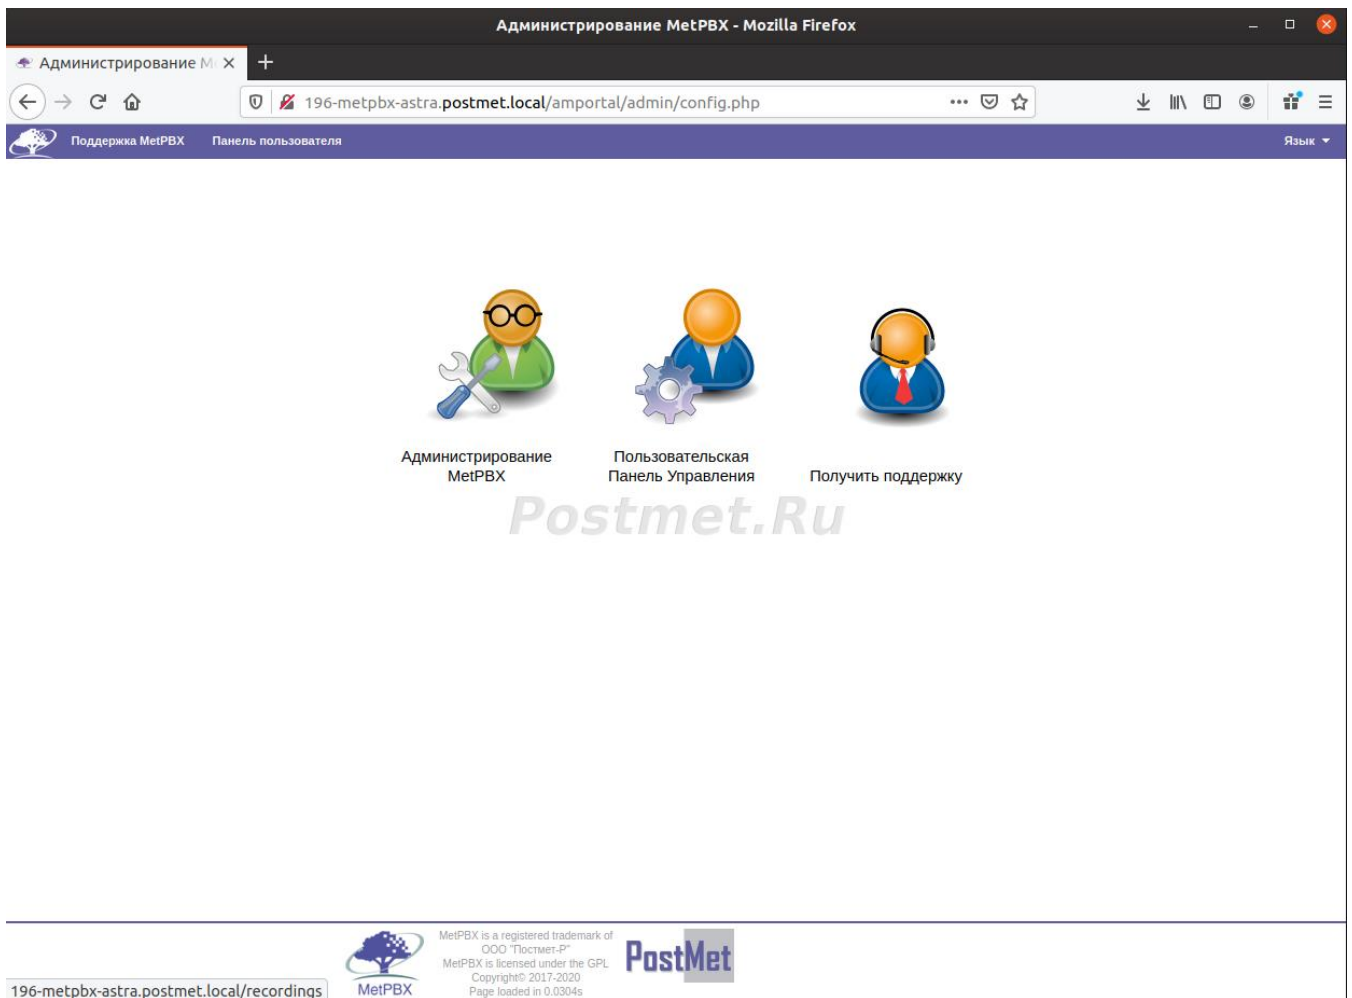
Администрирование MetPBX - Mozilla Firefox

Администрирование M

196-metpbx-astra.postmet.local/amportal/admin/config.php

Поддержка MetPBX Панель пользователя Язык

Администрирование MetPBX

Пользовательская Панель Управления

Получить поддержку

Postmet.Ru

MetPBX

MetPBX is a registered trademark of ООО "Постмет-Р"
MetPBX is licensed under the GPL
Copyright© 2017-2020
Page loaded in 0.0304s

PostMet

196-metpbx-astra.postmet.local/recordings